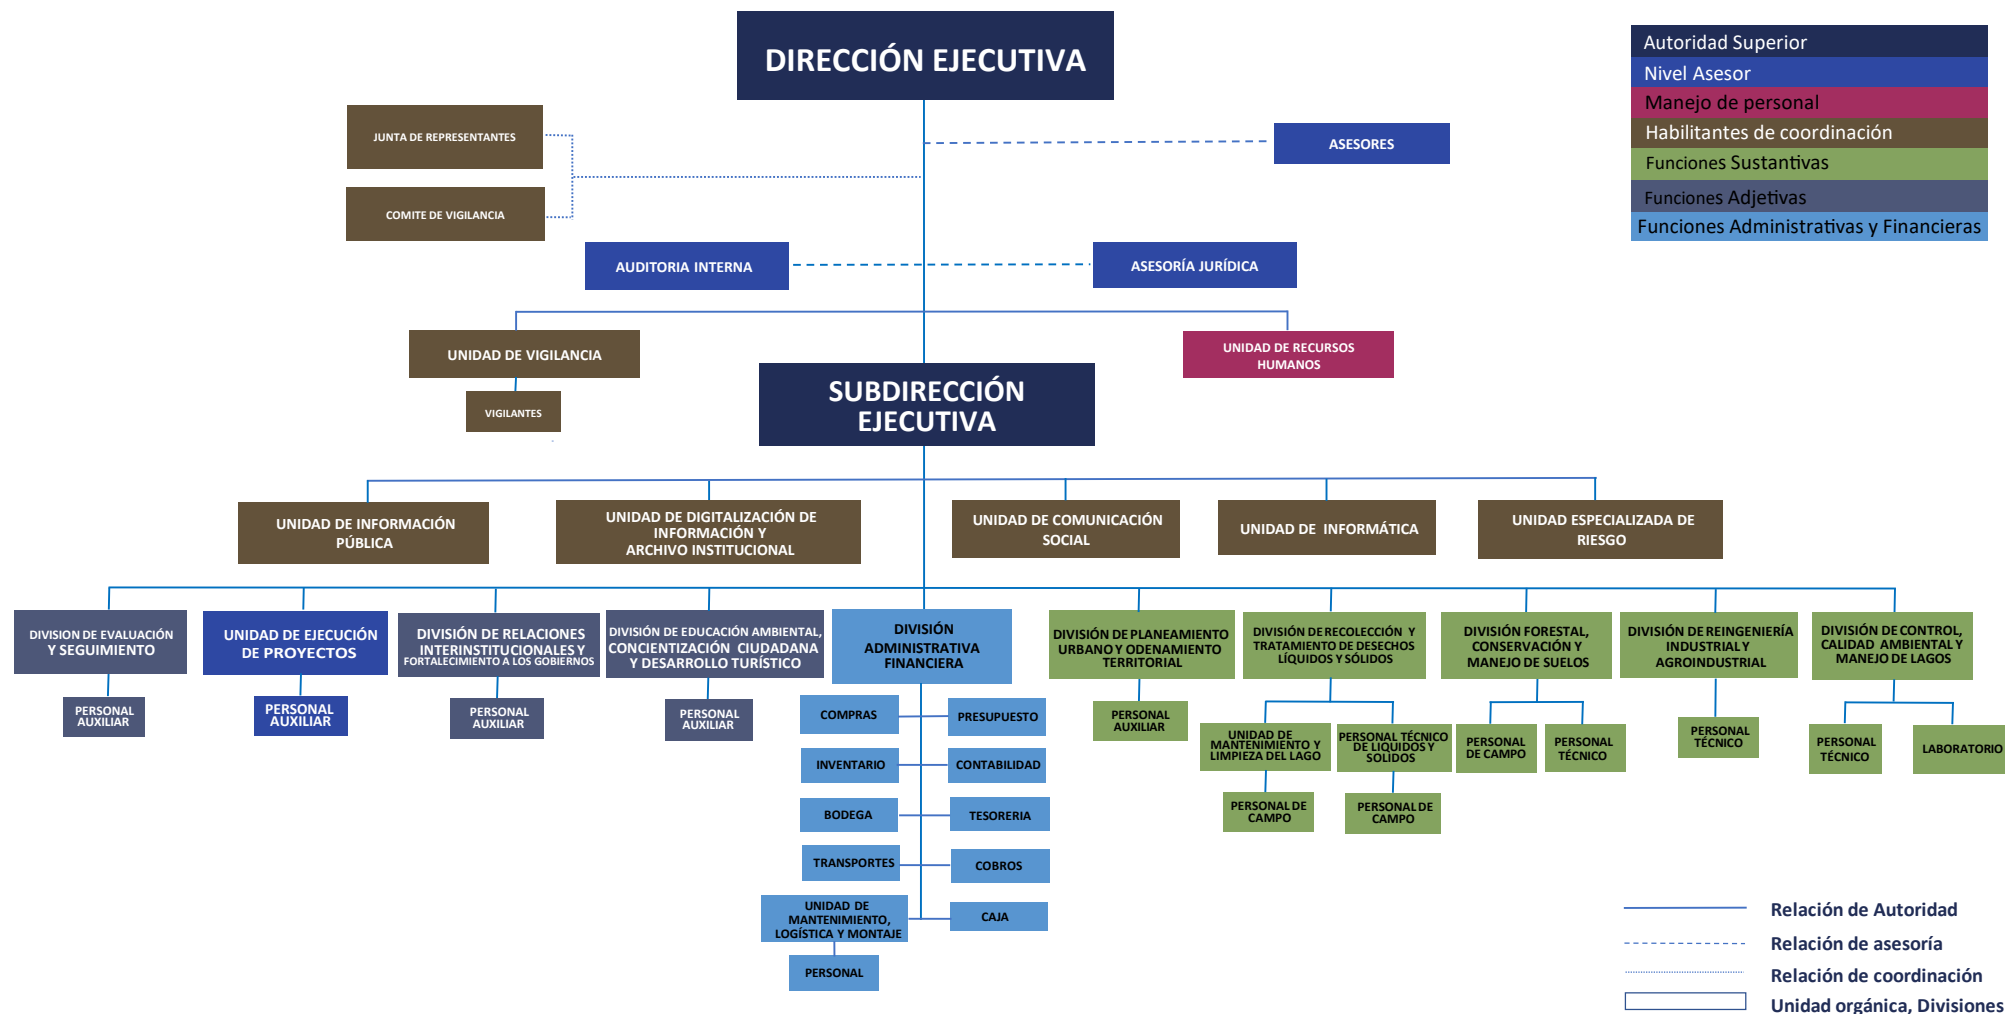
DIRECCIÓN EJECUTIVA

Autoridad Superior
Nivel Asesor
Manejo de personal
Habilitantes de coordinación
Funciones Sustantivas
Funciones Adjetivas
Funciones Administrativas y Financieras

JUNTA DE REPRESENTANTES
COMITE DE VIGILANCIA
ASESORES
AUDITORIA INTERNA
ASESORÍA JURÍDICA
UNIDAD DE VIGILANCIA
VIGILANTES
UNIDAD DE RECURSOS HUMANOS
SUBDIRECCIÓN EJECUTIVA

UNIDAD DE INFORMACIÓN PÚBLICA
UNIDAD DE DIGITALIZACIÓN DE INFORMACIÓN Y ARCHIVO INSTITUCIONAL
UNIDAD DE COMUNICACIÓN SOCIAL
UNIDAD DE INFORMÁTICA
UNIDAD ESPECIALIZADA DE RIESGO

DIVISION DE EVALUACIÓN Y SEGUIMIENTO
PERSONAL AUXILIAR
UNIDAD DE EJECUCIÓN DE PROYECTOS
PERSONAL AUXILIAR
DIVISIÓN DE RELACIONES INTERINSTITUCIONALES Y FORTALECIMIENTO A LOS GOBIERNOS
PERSONAL AUXILIAR
DIVISIÓN DE EDUCACIÓN AMBIENTAL, CONCIENTIZACIÓN CIUDADANA Y DESARROLLO TURÍSTICO
PERSONAL AUXILIAR
DIVISIÓN ADMINISTRATIVA FINANCIERA
COMPRAS
PRESUPUESTO
INVENTARIO
CONTABILIDAD
BODEGA
TESORERIA
TRANSPORTES
COBROS
UNIDAD DE MANTENIMIENTO, LOGÍSTICA Y MONTAJE
CAJA
PERSONAL
DIVISIÓN DE PLANEAMIENTO URBANO Y ODENAMIENTO TERRITORIAL
PERSONAL AUXILIAR
DIVISIÓN DE RECOLECCIÓN Y TRATAMIENTO DE DESECHOS LÍQUIDOS Y SÓLIDOS
UNIDAD DE MANTENIMIENTO Y LIMPIEZA DEL LAGO
PERSONAL TÉCNICO DE LIQUIDOS Y SOLIDOS
PERSONAL DE CAMPO
PERSONAL DE CAMPO
DIVISIÓN FORESTAL, CONSERVACIÓN Y MANEJO DE SUELOS
PERSONAL DE CAMPO
PERSONAL TÉCNICO
DIVISIÓN DE REINGENIERÍA INDUSTRIAL Y AGROINDUSTRIAL
PERSONAL TÉCNICO
DIVISIÓN DE CONTROL, CALIDAD AMBIENTAL Y MANEJO DE LAGOS
PERSONAL TÉCNICO
LABORATORIO

Relación de Autoridad
Relación de asesoría
Relación de coordinación
Unidad orgánica, Divisiones